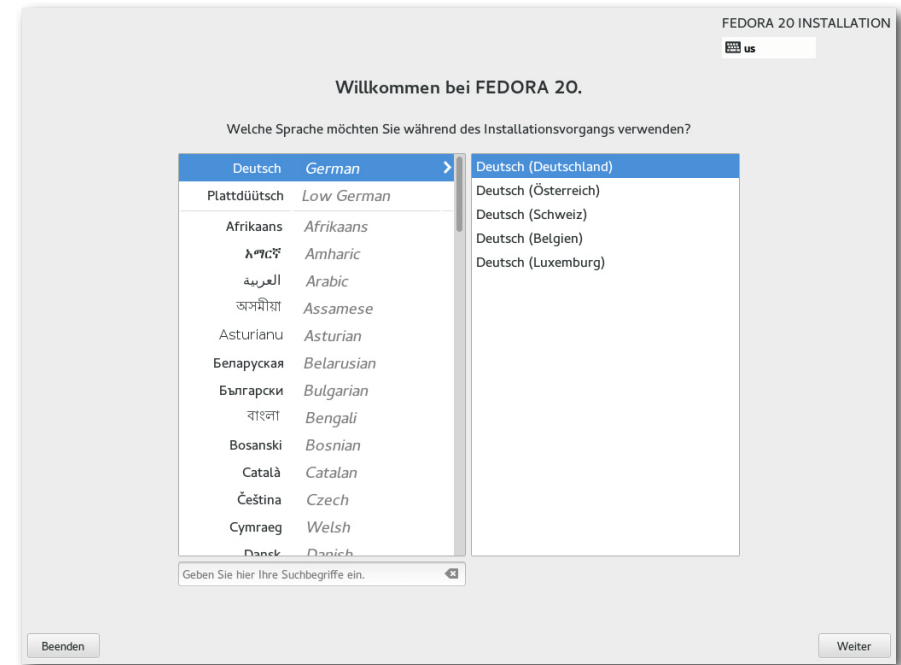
FEDORA 20 INSTALLATION
us

Willkommen bei FEDORA 20.

Welche Sprache möchten Sie während des Installationsvorgangs verwenden?

| | |
|---|---|
| Deutsch | German |
| Plattdüütsch | Low German |
| Afrikaans | Afrikaans |
| አማርኛ | Amharic |
| العربية | Arabic |
| অসমীয়া | Assamese |
| Asturianu | Asturian |
| Беларуская | Belarusian |
| Български | Bulgarian |
| বাংলা | Bengali |
| Bosanski | Bosnian |
| Català | Catalan |
| Čeština | Czech |
| Cymraeg | Welsh |
| Dansk | Danish |

Deutsch (Deutschland)
Deutsch (Österreich)
Deutsch (Schweiz)
Deutsch (Belgien)
Deutsch (Luxemburg)

Geben Sie hier Ihre Suchbegriffe ein.

Beenden

Weiter